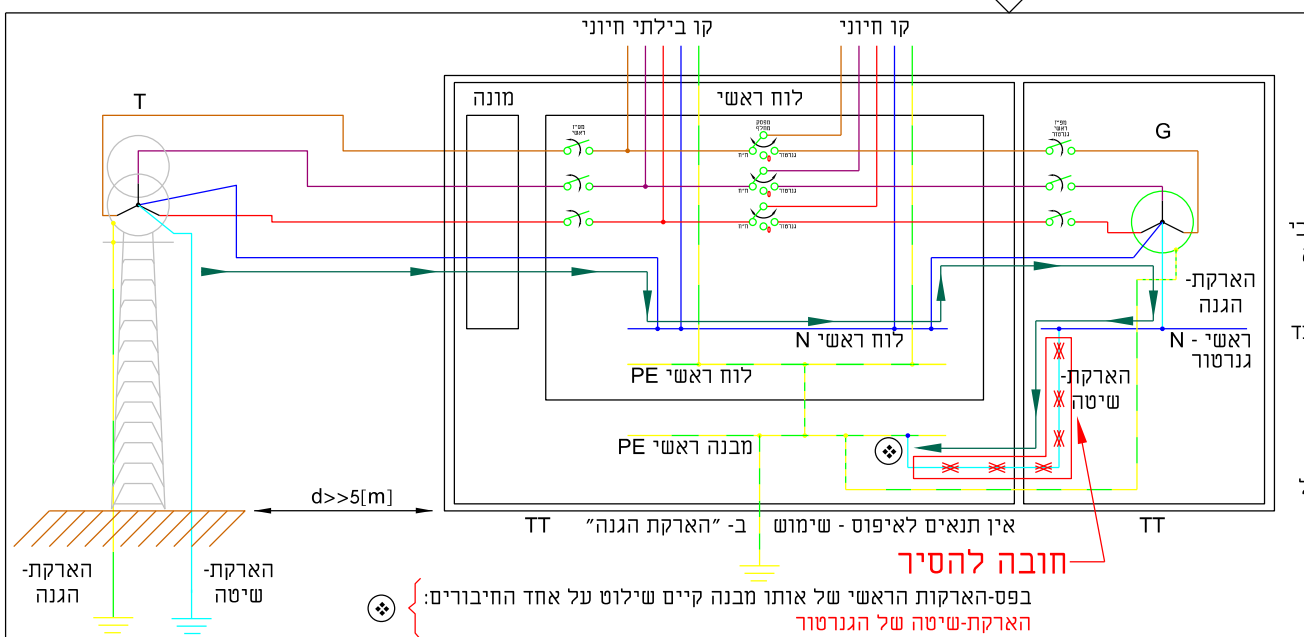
קו בילתי חיוני
קו חיוני
T
מונה
לוח ראשי
G
מפ"ז ראשי
מפסק מחלף
חיוני
גנרטור
מפ"ז ראשי גנרטור
N לוח ראשי
N - ראשי גנרטור
הארקת- הגנה
PE לוח ראשי
הארקת- שיטה
PE מבנה ראשי
d>>5[m]
TT
אין תנאים לאיפוס - שימוש ב- "הארקת הגנה"
TT
חובה להסיר
הארקת- הגנה
הארקת- שיטה
בפס-הארקות הראשי של אותו מבנה קיים שילוט על אחד החיבורים:
הארקת-שיטה של הגנרטור